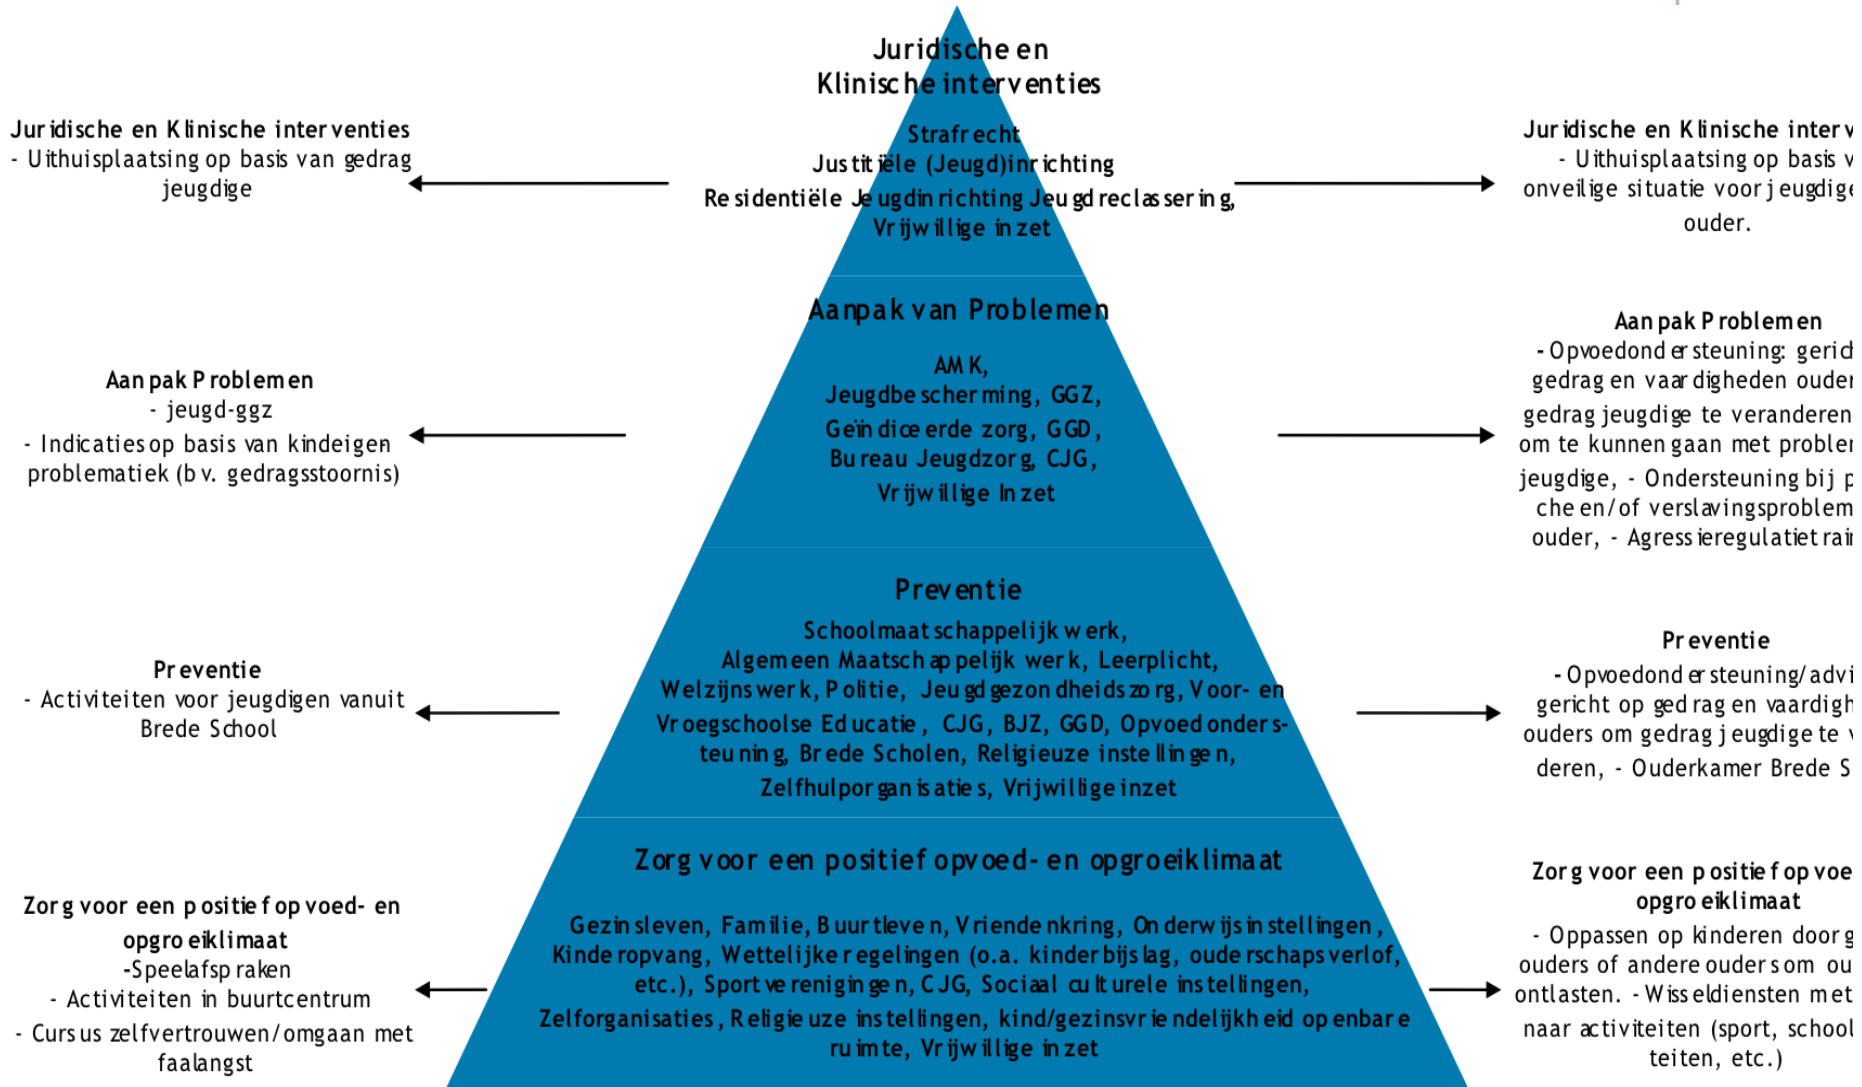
Juridische en Klinische interventies

Strafrecht
Justitiële (Jeugd)inrichting
Residentiële Jeugdinrichting Jeugdreclassering,
Vrijwillige inzet

Aanpak van Problemen

AMK,
Jeugdbescherming, GGZ,
Geïndiceerde zorg, GGD,
Bureau Jeugdzorg, CJG,
Vrijwillige Inzet

Preventie

Schoolmaatschappelijk werk,
Algemeen Maatschappelijk werk, Leerplicht,
Welzijnswerk, Politie, Jeugdgezondheidszorg, Voor- en
Vroegschoolse Educatie, CJG, BJZ, GGD, Opvoedondersteuning, Brede Scholen, Religieuze instellingen,
Zelfhulporganisaties, Vrijwillige inzet

Zorg voor een positief opvoed- en opgroeiklimaat

Gezinsleven, Familie, Buurtleven, Vriendenkring, Onderwijsinstellingen, Kinderopvang, Wettelijke regelingen (o.a. kinderbijslag, ouderschapsverlof, etc.), Sportverenigingen, CJG, Sociaal culturele instellingen, Zelforganisaties, Religieuze instellingen, kind/gezinsvriendelijkheid openbare ruimte, Vrijwillige inzet

Juridische en Klinische interventies
- Uithuisplaatsing op basis van gedrag jeugdige

Aanpak Problemen
- jeugd-ggz
- Indicaties op basis van kindeigen problematiek (bv. gedragsstoornis)

Preventie
- Activiteiten voor jeugdigen vanuit Brede School

Zorg voor een positief opvoed- en opgroeiklimaat
-Speelafspraken
- Activiteiten in buurtcentrum
- Cursus zelfvertrouwen/omgaan met faalangst

Juridische en Klinische interv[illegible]
- Uithuisplaatsing op basis v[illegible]
onveilige situatie voor jeugdige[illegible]
ouder.

Aanpak Problemen
- Opvoedondersteuning: geric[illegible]
gedrag en vaardigheden ouder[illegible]
gedrag jeugdige te veranderen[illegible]
om te kunnen gaan met probler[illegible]
jeugdige, - Ondersteuning bij p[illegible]
che en/of verslavingsproblem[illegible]
ouder, - Agressieregulatietrai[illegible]

Preventie
- Opvoedondersteuning/advi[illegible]
gericht op gedrag en vaardigh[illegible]
ouders om gedrag jeugdige te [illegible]
deren, - Ouderkamer Brede S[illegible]

Zorg voor een positief opvoe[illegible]
opgroeiklimaat
- Oppassen op kinderen door g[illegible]
ouders of andere ouders om ou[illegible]
ontlasten. - Wisseldiensten met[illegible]
naar activiteiten (sport, school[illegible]
teiten, etc.)